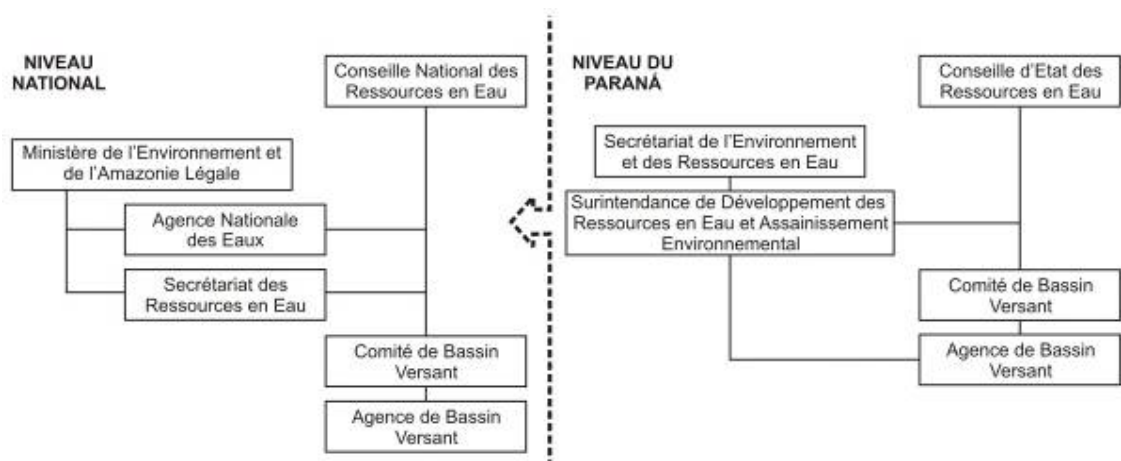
NIVEAU NATIONAL

Conseille National des Ressources en Eau

Ministère de l'Environnement et de l'Amazonie Légale

Agence Nationale des Eaux

Secrétariat des Ressources en Eau

Comité de Bassin Versant

Agence de Bassin Versant

NIVEAU DU PARANÁ

Conseille d'Etat des Ressources en Eau

Secrétariat de l'Environnement et des Ressources en Eau

Surintendance de Développement des Ressources en Eau et Assainissement Environnemental

Comité de Bassin Versant

Agence de Bassin Versant